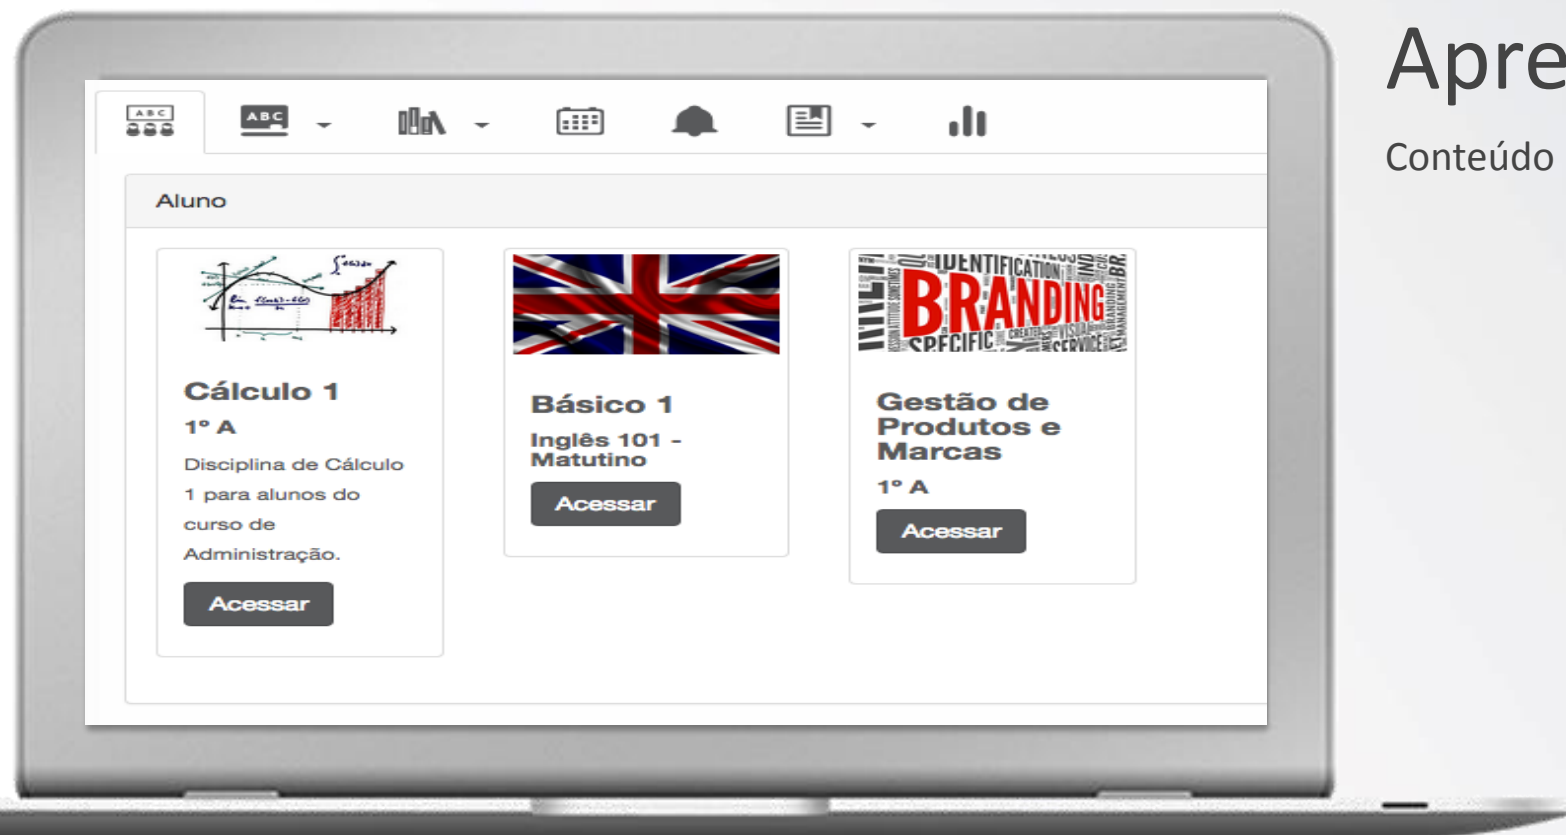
Apre

Conteúdo

ABC

Aluno

Cálculo 1

1º A

Disciplina de Cálculo 1 para alunos do curso de Administração.

Acessar

Básico 1

Inglês 101 - Matutino

Acessar

IDENTIFICATION

BRANDING

SPECIFIC

Gestão de Produtos e Marcas

1º A

Acessar